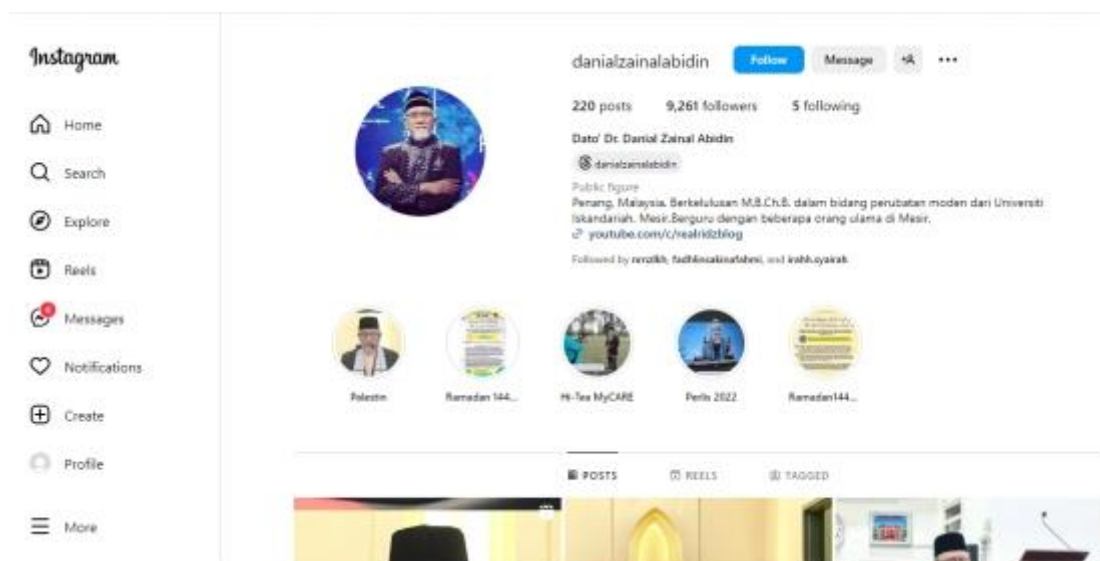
Instagram

Home

Search

Explore

Reels

Messages

Notifications

Create

Profile

More

danialzainalabidin Follow Message +A ...

220 posts 9,261 followers 5 following

Dato' Dr. Danial Zainal Abidin

danialzainalabidin

Public figure

Penang, Malaysia. Berkelulusan M.B.Ch.B. dalam bidang perubatan moden dari Universiti Iskandariah, Mesir.Berguru dengan beberapa orang ulama di Mesir.

youtube.com/c/realridzblog

Followed by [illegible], fadhlinsakinafahmi, and irahh.syairah

Palestin

Ramadan 144...

Hi-Tea MyCARE

Perlis 2022

Ramadan144...

POSTS

REELS

TAGGED